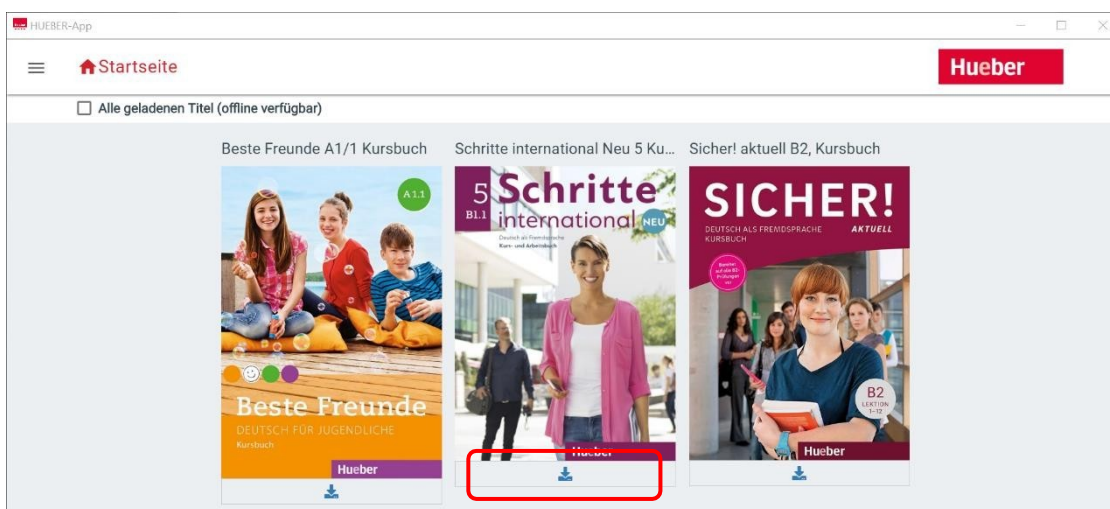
HUEBER-App

Startseite

Hueber

Alle geladenen Titel (offline verfügbar)

Beste Freunde A1/1 Kursbuch

A1.1

Beste Freunde
DEUTSCH FÜR JUGENDLICHE
Kursbuch

Hueber

Schritte international Neu 5 Ku...

5
B1.1
Schritte international NEU
Deutsch als Fremdsprache
Kurs- und Arbeitsbuch

Hueber

Sicher! aktuell B2, Kursbuch

SICHER!
DEUTSCH ALS FREMDSPRACHE
KURSBUCH
AKTUELL

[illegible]

B2
LEKTION 1-12

Hueber